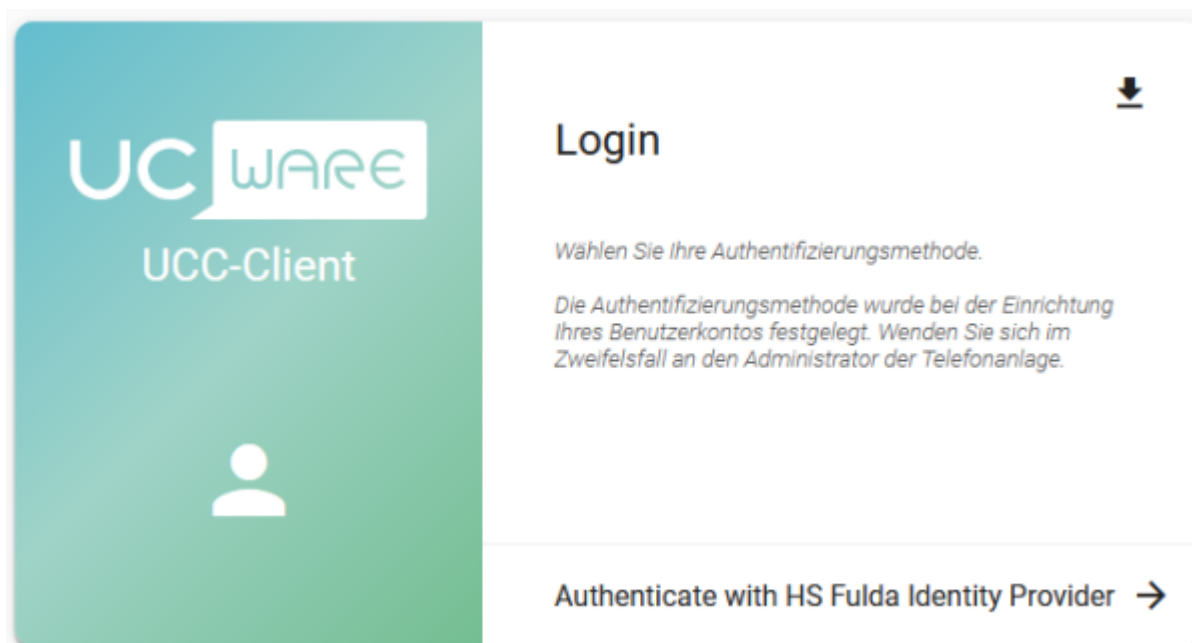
UC WARE

UCC-Client

Login

Wählen Sie Ihre Authentifizierungsmethode.

Die Authentifizierungsmethode wurde bei der Einrichtung Ihres Benutzerkontos festgelegt. Wenden Sie sich im Zweifelsfall an den Administrator der Telefonanlage.

Authenticate with HS Fulda Identity Provider →